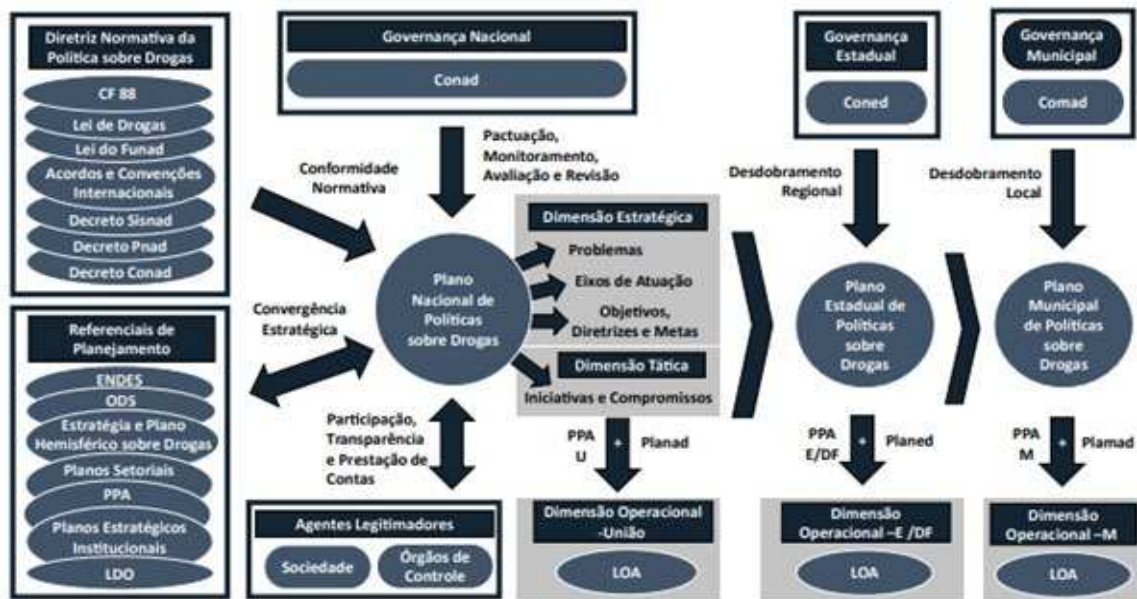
Diretriz Normativa da Política sobre Drogas

CF 88

Lei de Drogas

Lei do Funad

Acordos e Convenções Internacionais

Decreto Sisnad

Decreto Pnad

Decreto Conad

Referenciais de Planejamento

ENDES

ODS

Estratégia e Plano Hemisférico sobre Drogas

Planos Setoriais

PPA

Planos Estratégicos Institucionais

LDO

Governança Nacional

Conad

Pactuação, Monitoramento, Avaliação e Revisão

Conformidade Normativa

Convergência Estratégica

Plano Nacional de Políticas sobre Drogas

Dimensão Estratégica

Problemas

Eixos de Atuação

Objetivos, Diretrizes e Metas

Dimensão Tática

Iniciativas e Compromissos

Participação, Transparência e Prestação de Contas

Agentes Legitimadores

Sociedade

Órgãos de Controle

PPA U

+

Planad

Dimensão Operacional -União

LOA

Governança Estadual

Coned

Desdobramento Regional

Plano Estadual de Políticas sobre Drogas

PPA E/DF

+

Planed

Dimensão Operacional –E /DF

LOA

Governança Municipal

Comad

Desdobramento Local

Plano Municipal de Políticas sobre Drogas

PPA M

+

Plamad

Dimensão Operacional –M

LOA